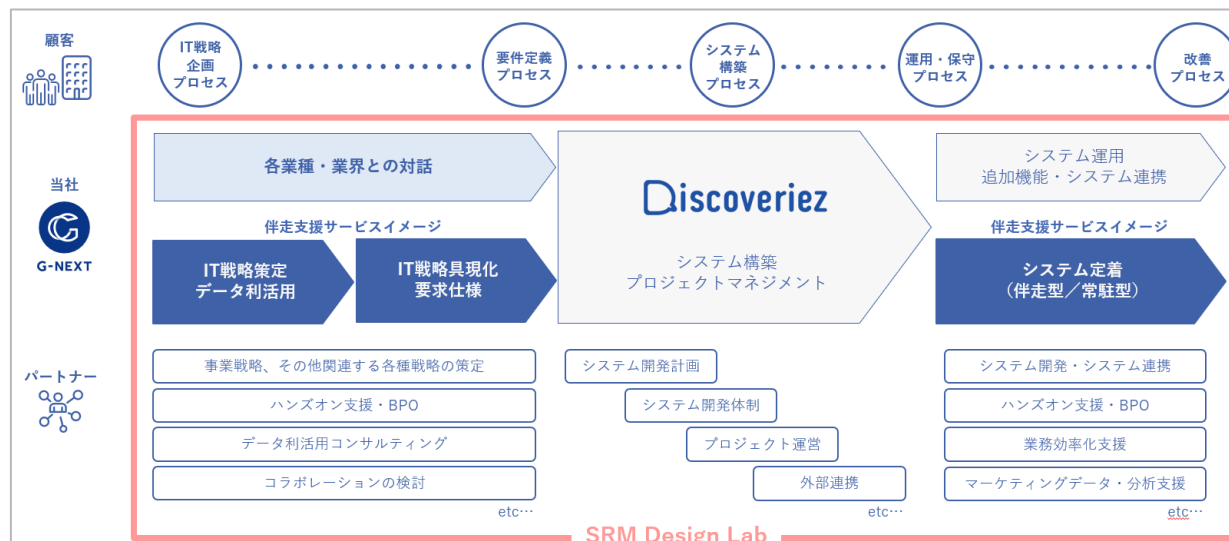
顧客

IT戦略企画プロセス

要件定義プロセス

システム構築プロセス

運用・保守プロセス

改善プロセス

当社

G-NEXT

各業種・業界との対話

伴走支援サービスイメージ

IT戦略策定
データ利活用

IT戦略具現化
要求仕様

Discoveriez

システム構築
プロジェクトマネジメント

システム運用
追加機能・システム連携

伴走支援サービスイメージ

システム定着
（伴走型／常駐型）

パートナー

事業戦略、その他関連する各種戦略の策定

ハンズオン支援・BPO

データ利活用コンサルティング

コラボレーションの検討

etc…

システム開発計画

システム開発体制

プロジェクト運営

外部連携

etc…

システム開発・システム連携

ハンズオン支援・BPO

業務効率化支援

マーケティングデータ・分析支援

etc…

SRM Design Lab